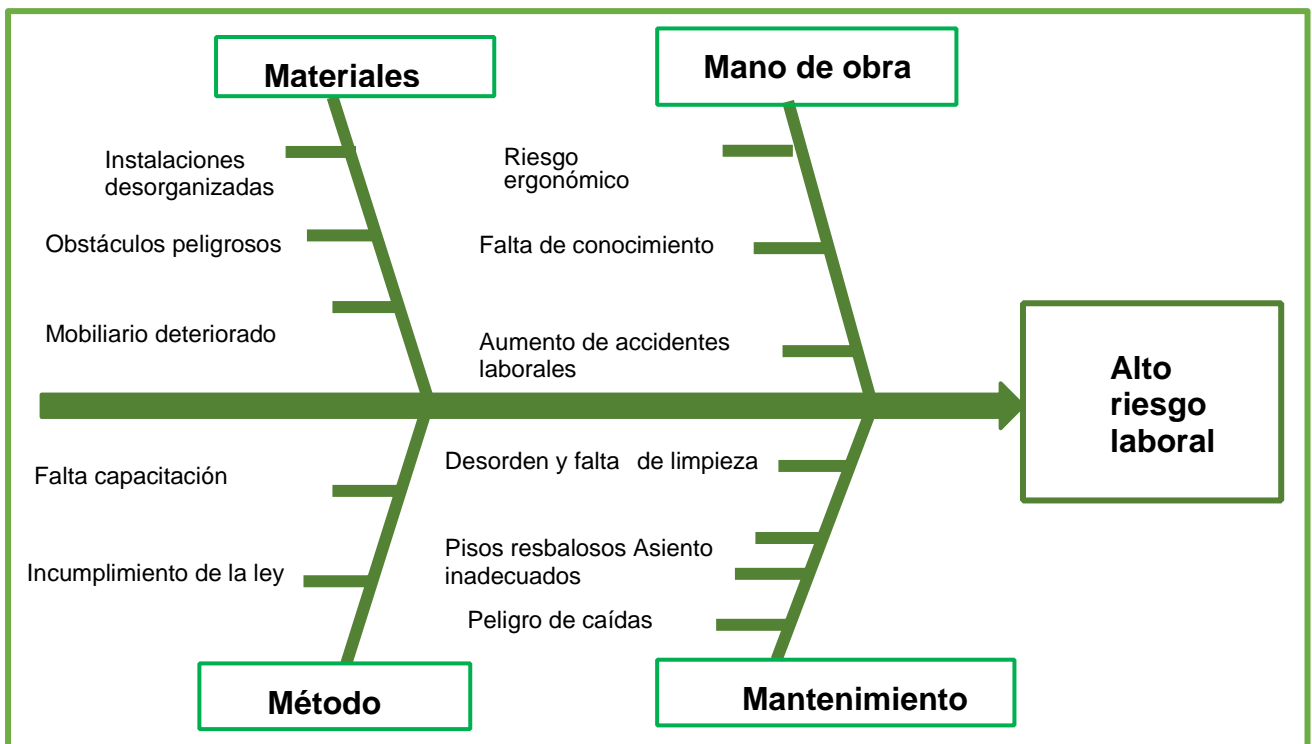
Materiales

Instalaciones desorganizadas

Obstáculos peligrosos

Mobiliario deteriorado

Mano de obra

Riesgo ergonómico

Falta de conocimiento

Aumento de accidentes laborales

Alto riesgo laboral

Falta capacitación

Incumplimiento de la ley

Método

Desorden y falta de limpieza

Pisos resbalosos Asiento inadecuados

Peligro de caídas

Mantenimiento